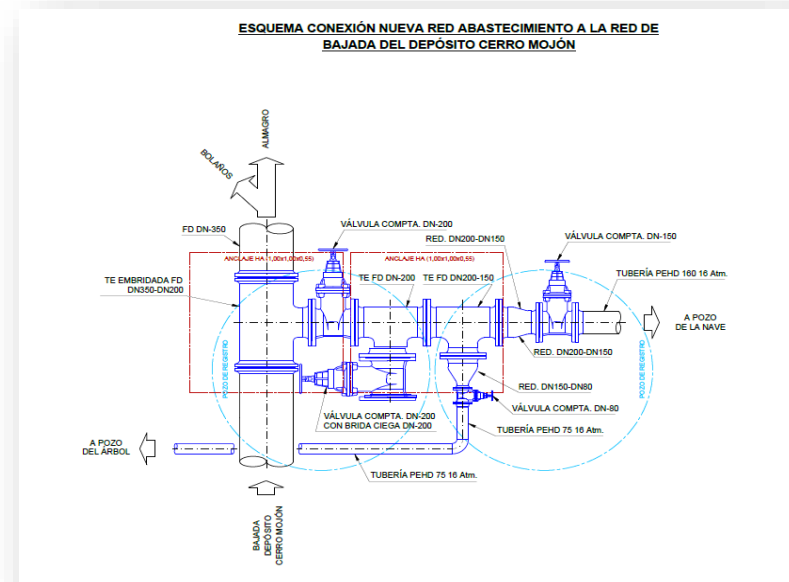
ESQUEMA CONEXIÓN NUEVA RED ABASTECIMIENTO A LA RED DE BAJADA DEL DEPÓSITO CERRO MOJÓN

ALMAGRO

BOLAÑOS

FD DN-350

VÁLVULA COMPTA. DN-200

ANCLAJE HA (1,00x1,00x0,55)

ANCLAJE HA (1,00x1,00x0,55)

RED. DN200-DN150

VÁLVULA COMPTA. DN-150

TUBERÍA PEHD 160 16 Atm.

TE EMBRIDADA FD DN350-DN200

TE FD DN-200

TE FD DN200-150

A POZO DE LA NAVE

POZO DE REGISTRO

POZO DE REGISTRO

RED. DN200-DN150

RED. DN150-DN80

VÁLVULA COMPTA. DN-80

VÁLVULA COMPTA. DN-200 CON BRIDA CIEGA DN-200

TUBERÍA PEHD 75 16 Atm.

A POZO DEL ÁRBOL

TUBERÍA PEHD 75 16 Atm.

Bajada DEPÓSITO CERRO MOJÓN